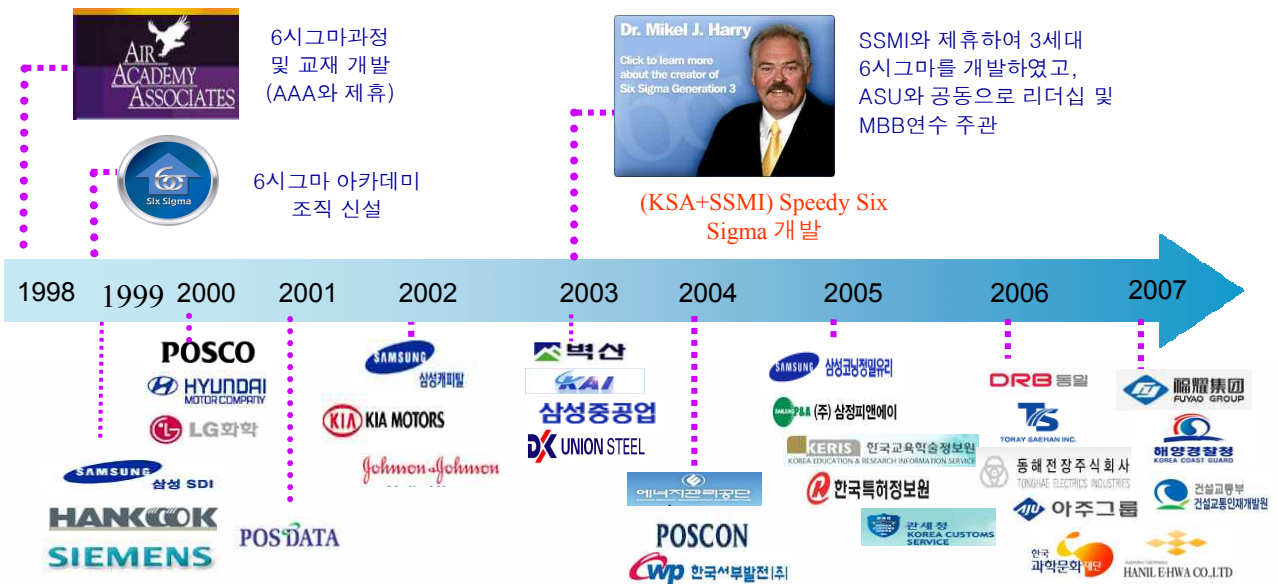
AIR ACADEMY ASSOCIATES

6시그마과정 및 교재 개발 (AAA와 제휴)

Six Sigma

6시그마 아카데미 조직 신설

Dr. Mikel J. Harry

Click to learn more about the creator of Six Sigma Generation 3

SSMI와 제휴하여 3세대 6시그마를 개발하였고, ASU와 공동으로 리더십 및 MBB연수 주관

(KSA+SSMI) Speedy Six Sigma 개발

1998 1999 2000 2001 2002 2003 2004 2005 2006 2007

POSCO
HYUNDAI MOTOR COMPANY
LG화학
SAMSUNG 삼성 SDI
HANKOOK
SIEMENS
POSDATA
SAMSUNG 삼성캐피탈
KIA MOTORS
Johnson & Johnson
벽산
KAI
삼성중공업
UNION STEEL
에너지관리공단
POSCON
kwp 한국서부발전(주)
SAMSUNG 삼성코닝정밀유리
SAMSUNG P&A (주) 삼정피앤에이
KERIS 한국교육학술정보원 KOREA EDUCATION & RESEARCH INFORMATION SERVICE
한국특허정보원
관세청 KOREA CUSTOMS SERVICE
DRB 동일
TS TORAY SAEHAN INC.
동해전장주식회사 TONGHAE ELECTRICS INDUSTRIES
아주그룹
한국과학문화재단
福耀集团 FUYAO GROUP
해양경찰청 KOREA COAST GUARD
건설교통부 건설교통인재개발원
HANIL E-HWA CO.,LTD